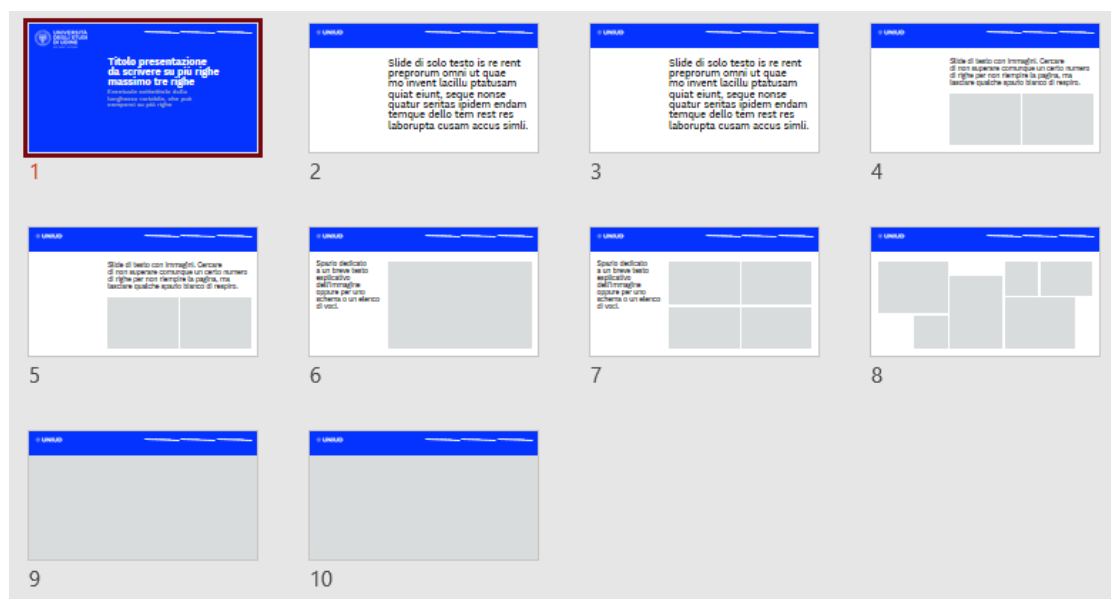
UNIVERSITÀ DEGLI STUDI DI UDINE

Titolo presentazione da scrivere su più righe massimo tre righe

Eventuale sottotitolo della lunghezza variabile, che può comporsi su più righe

1

UNIUD

Slide di solo testo is re rent preprorum omnit ut quae mo invent lacillu ptatusam quiat eiunt, seque nonse quatur seritas ipidem endam temque dello tem rest res laborupta cusam accus simli.

2

UNIUD

Slide di solo testo is re rent preprorum omnit ut quae mo invent lacillu ptatusam quiat eiunt, seque nonse quatur seritas ipidem endam temque dello tem rest res laborupta cusam accus simli.

3

UNIUD

Slide di testo con immagini. Cercare di non superare comunque un certo numero di righe per non riempire la pagina, ma lasciare qualche spazio bianco di respiro.

4

UNIUD

Slide di testo con immagini. Cercare di non superare comunque un certo numero di righe per non riempire la pagina, ma lasciare qualche spazio bianco di respiro.

5

UNIUD

Spazio dedicato a un breve testo esplicativo dell'immagine oppure per uno schema o un elenco di voci.

6

UNIUD

Spazio dedicato a un breve testo esplicativo dell'immagine oppure per uno schema o un elenco di voci.

7

UNIUD

8

UNIUD

9

UNIUD

10